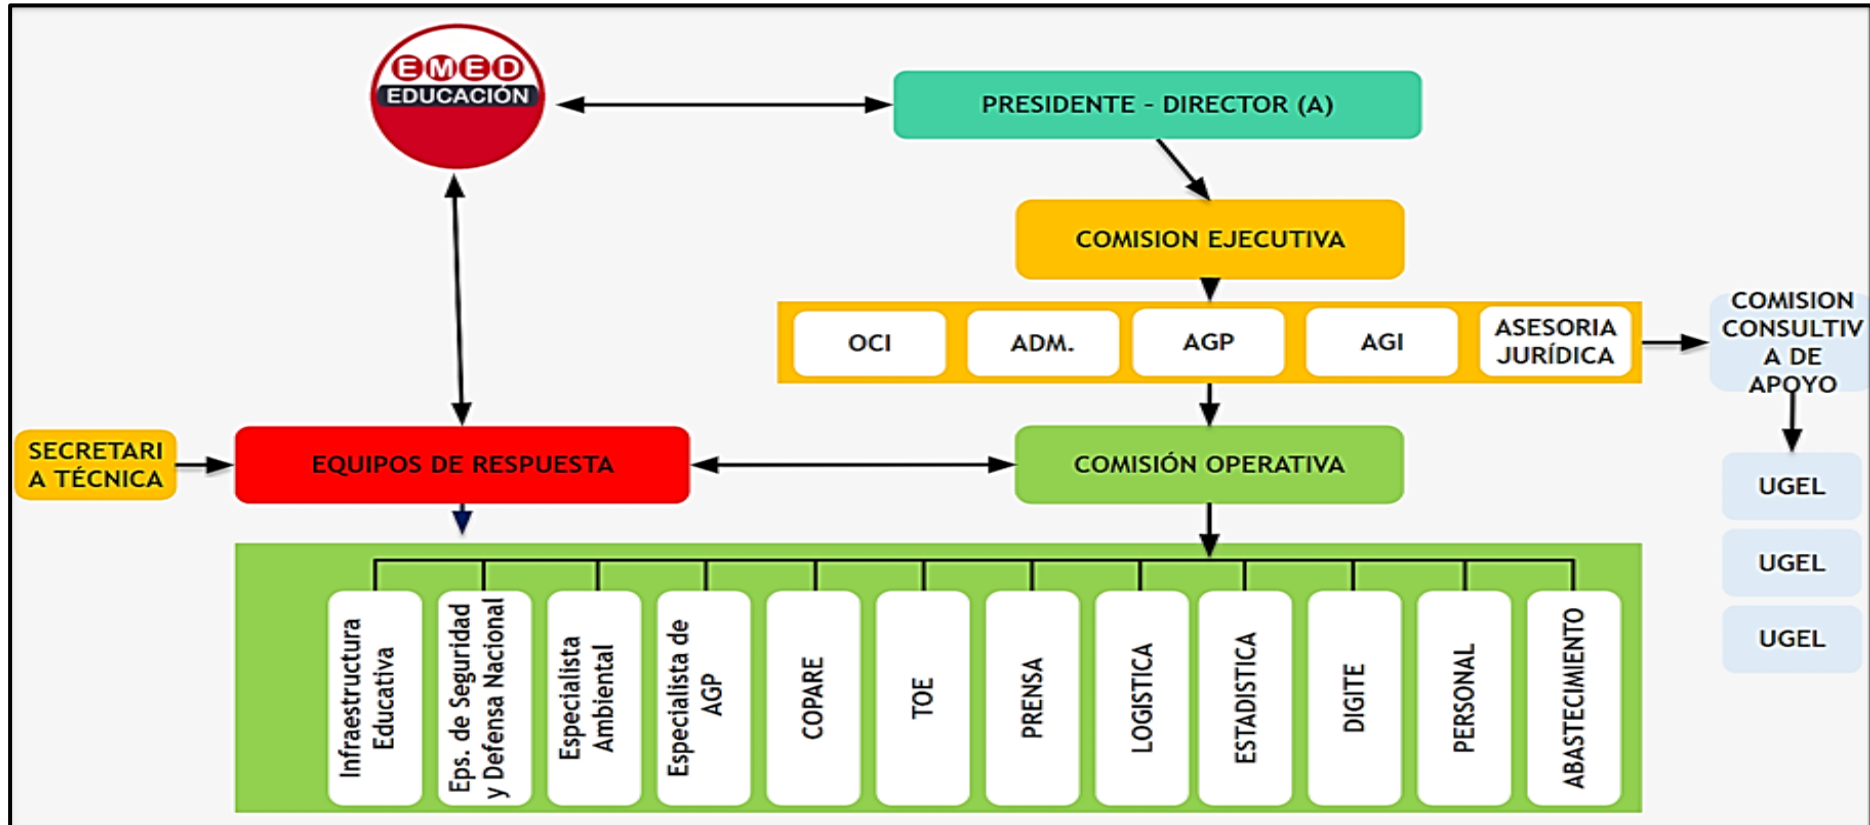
EMED
EDUCACIÓN

PRESIDENTE - DIRECTOR (A)

COMISION EJECUTIVA

OCI

ADM.

AGP

AGI

ASESORIA JURÍDICA

COMISION CONSULTIVA DE APOYO

UGEL

UGEL

UGEL

SECRETARIA TÉCNICA

EQUIPOS DE RESPUESTA

COMISIÓN OPERATIVA

Infraestructura Educativa

Eps. de Seguridad y Defensa Nacional

Especialista Ambiental

Especialista de AGP

COPARE

TOE

PRENSA

LOGISTICA

ESTADISTICA

DIGITE

PERSONAL

ABASTECIMIENTO